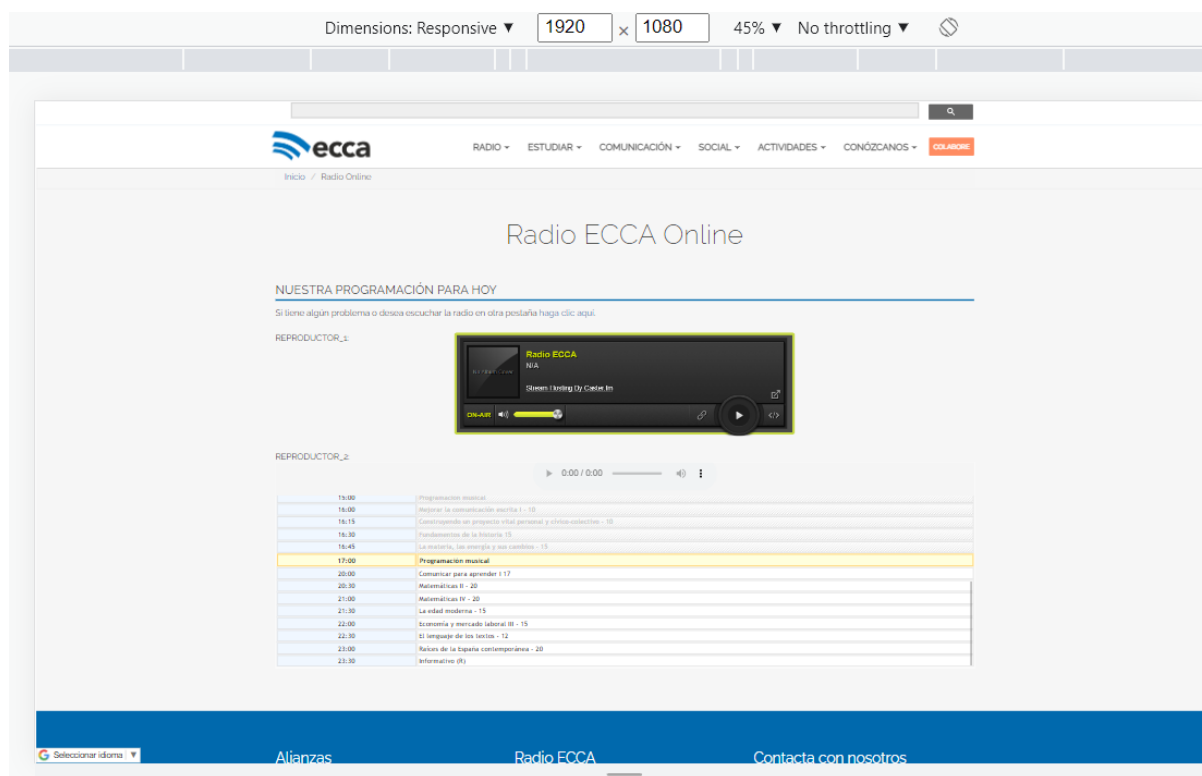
Dimensions: Responsive ▼ 1920 × 1080 45% ▼ No throttling ▼

ecca

RADIO ▾ ESTUDIAR ▾ COMUNICACIÓN ▾ SOCIAL ▾ ACTIVIDADES ▾ CONÓZCANOS ▾ COLABORE

Inicio / Radio Online

Radio ECCA Online

NUESTRA PROGRAMACIÓN PARA HOY

Si tiene algún problema o desea escuchar la radio en otra pestaña haga clic aquí.

REPRODUCTOR_1:

Radio ECCA
N/A
Stream Hosting By Caster.fm
ON-AIR

REPRODUCTOR_2:

0:00 / 0:00

| | |
|---|---|
| 15:00 | Programación musical |
| 16:00 | Mejorar la comunicación escrita I - 10 |
| 16:15 | Construyendo un proyecto vital personal y cívico-colectivo - 10 |
| 16:30 | Fundamentos de la historia 15 |
| 16:45 | La materia, las energía y sus cambios - 15 |
| 17:00 | Programación musical |
| 20:00 | Comunicar para aprender I 17 |
| 20:30 | Matemáticas II - 20 |
| 21:00 | Matemáticas IV - 20 |
| 21:30 | La edad moderna - 15 |
| 22:00 | Economía y mercado laboral III - 15 |
| 22:30 | El lenguaje de los textos - 12 |
| 23:00 | Raíces de la España contemporánea - 20 |
| 23:30 | Informativo (R) |

Seleccionar idioma ▼

Alianzas Radio ECCA Contacta con nosotros